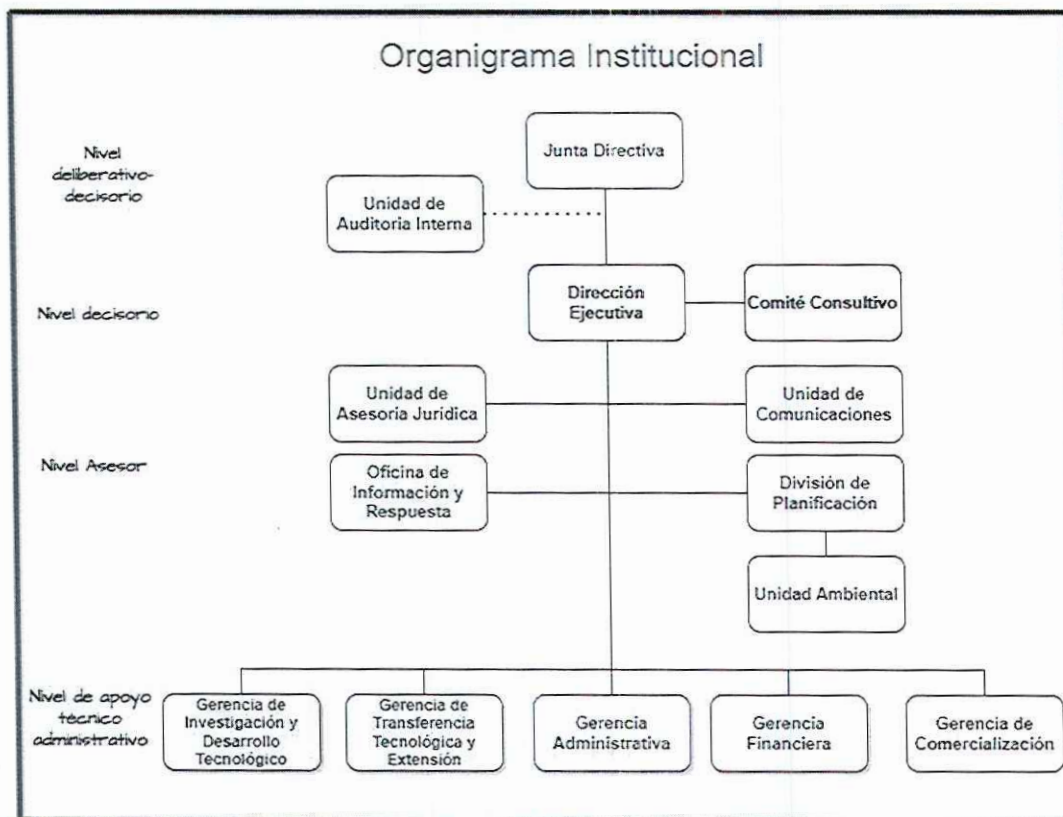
Organigrama Institucional

Nivel deliberativo-decisorio

Junta Directiva

Unidad de Auditoria Interna

Nivel decisorio

Dirección Ejecutiva

Comité Consultivo

Nivel Asesor

Unidad de Asesoria Juridica

Unidad de Comunicaciones

Oficina de Información y Respuesta

División de Planificación

Unidad Ambiental

Nivel de apoyo tecnico administrativo

Gerencia de Investigación y Desarrollo Tecnológico

Gerencia de Transferencia Tecnológica y Extensión

Gerencia Administrativa

Gerencia Financiera

Gerencia de Comercialización